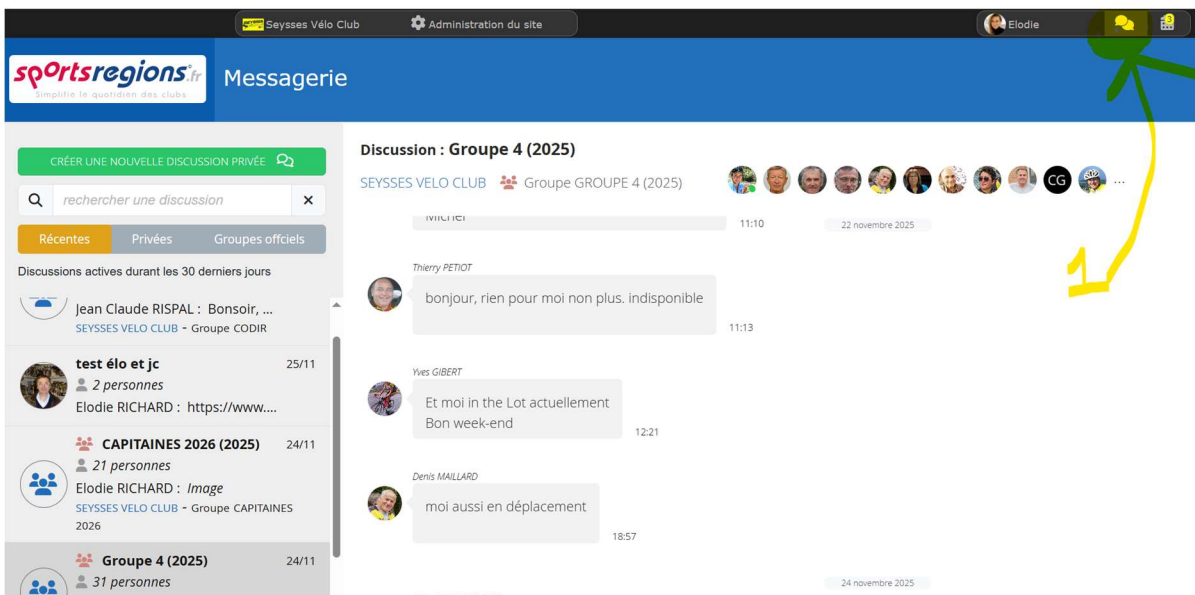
Seysses Vélo Club
Administration du site
Elodie

sportsregions.fr
Simplifie le quotidien des clubs
Messagerie

CRÉER UNE NOUVELLE DISCUSSION PRIVÉE
rechercher une discussion
Récentes
Privées
Groupes offciels
Discussions actives durant les 30 derniers jours

Jean Claude RISPAL : Bonsoir, ...
SEYSSES VELO CLUB - Groupe CODIR

test élo et jc 25/11
2 personnes
Elodie RICHARD : https://www....

CAPITAINES 2026 (2025) 24/11
21 personnes
Elodie RICHARD : Image
SEYSSES VELO CLUB - Groupe CAPITAINES 2026

Groupe 4 (2025) 24/11
31 personnes

Discussion : Groupe 4 (2025)
SEYSSES VELO CLUB Groupe GROUPE 4 (2025)
CG ...

Michel
11:10
22 novembre 2025

Thierry PETIOT
bonjour, rien pour moi non plus. indisponible
11:13

Yves GIBERT
Et moi in the Lot actuellement
Bon week-end
12:21

Denis MAILLARD
moi aussi en déplacement
18:57

24 novembre 2025

1